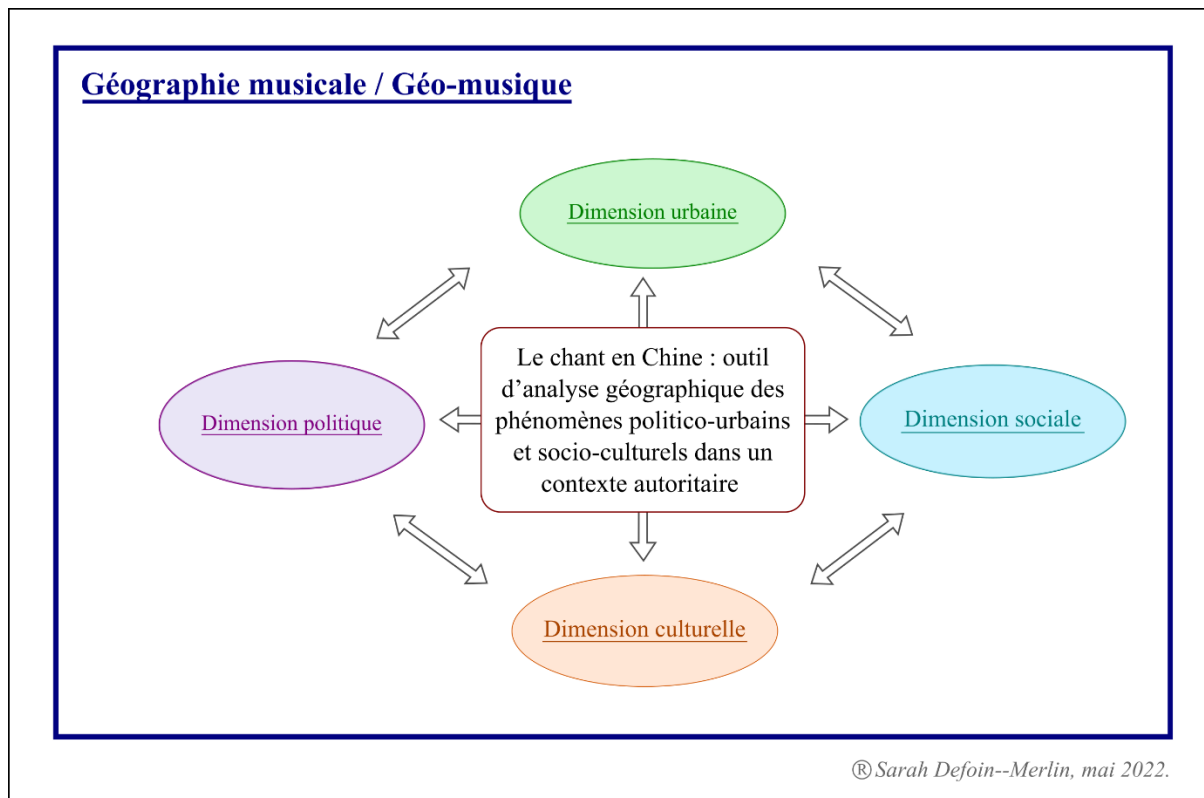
Géographie musicale / Géo-musique

Dimension urbaine

Dimension politique

Le chant en Chine : outil d'analyse géographique des phénomènes politico-urbains et socio-culturels dans un contexte autoritaire

Dimension sociale

Dimension culturelle

® Sarah Defoin--Merlin, mai 2022.